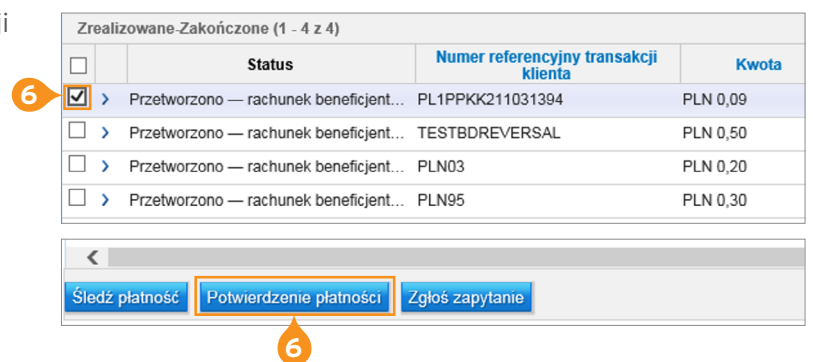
i

Zrealizowane-Zakończone (1 - 4 z 4)

| | | Status | Numer referencyjny transakcji klienta | Kwota |
|---|---|---|---|---|
| 6 ☑ | › | Przetworzono — rachunek beneficjent... | PL1PPKK211031394 | PLN 0,09 |
| ☐ | › | Przetworzono — rachunek beneficjent... | TESTBDREVERSAL | PLN 0,50 |
| ☐ | › | Przetworzono — rachunek beneficjent... | PLN03 | PLN 0,20 |
| ☐ | › | Przetworzono — rachunek beneficjent... | PLN95 | PLN 0,30 |

<

Śledź płatność | Potwierdzenie płatności | Zgłoś zapytanie

6